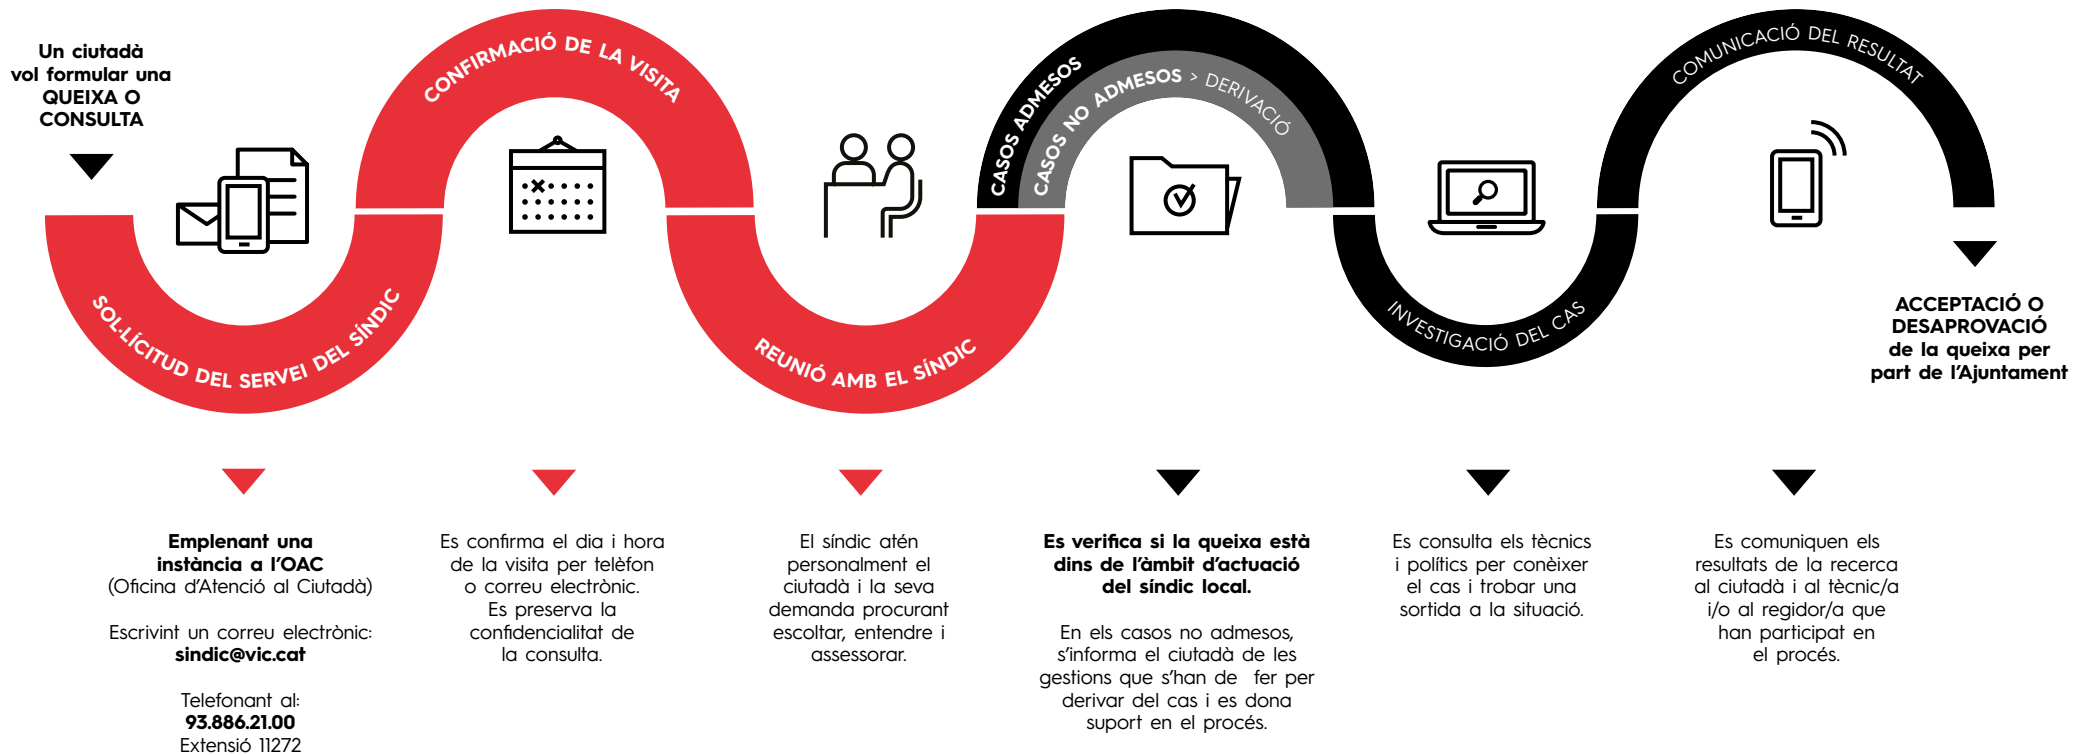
Un ciutadà vol formular una QUEIXA O CONSULTA

SOL·LICITUD DEL SERVEI DEL SÍNDIC

CONFIRMACIÓ DE LA VISITA

REUNIÓ AMB EL SÍNDIC

CASOS ADMESOS

CASOS NO ADMESOS > DERIVACIÓ

INVESTIGACIÓ DEL CAS

COMUNICACIÓ DEL RESULTAT

ACCEPTACIÓ O DESAPROVACIÓ de la queixa per part de l'Ajuntament

**Emplenant una instància a l'OAC** (Oficina d'Atenció al Ciutadà)

Escrivint un correu electrònic: **sindic@vic.cat**

Telefonant al: **93.886.21.00** Extensió 11272

Es confirma el dia i hora de la visita per telèfon o correu electrònic. Es preserva la confidencialitat de la consulta.

El síndic atén personalment el ciutadà i la seva demanda procurant escoltar, entendre i assessorar.

**Es verifica si la queixa està dins de l'àmbit d'actuació del síndic local.**

En els casos no admesos, s'informa el ciutadà de les gestions que s'han de fer per derivar del cas i es dona suport en el procés.

Es consulta els tècnics i polítics per conèixer el cas i trobar una sortida a la situació.

Es comuniquen els resultats de la recerca al ciutadà i al tècnic/a i/o al regidor/a que han participat en el procés.